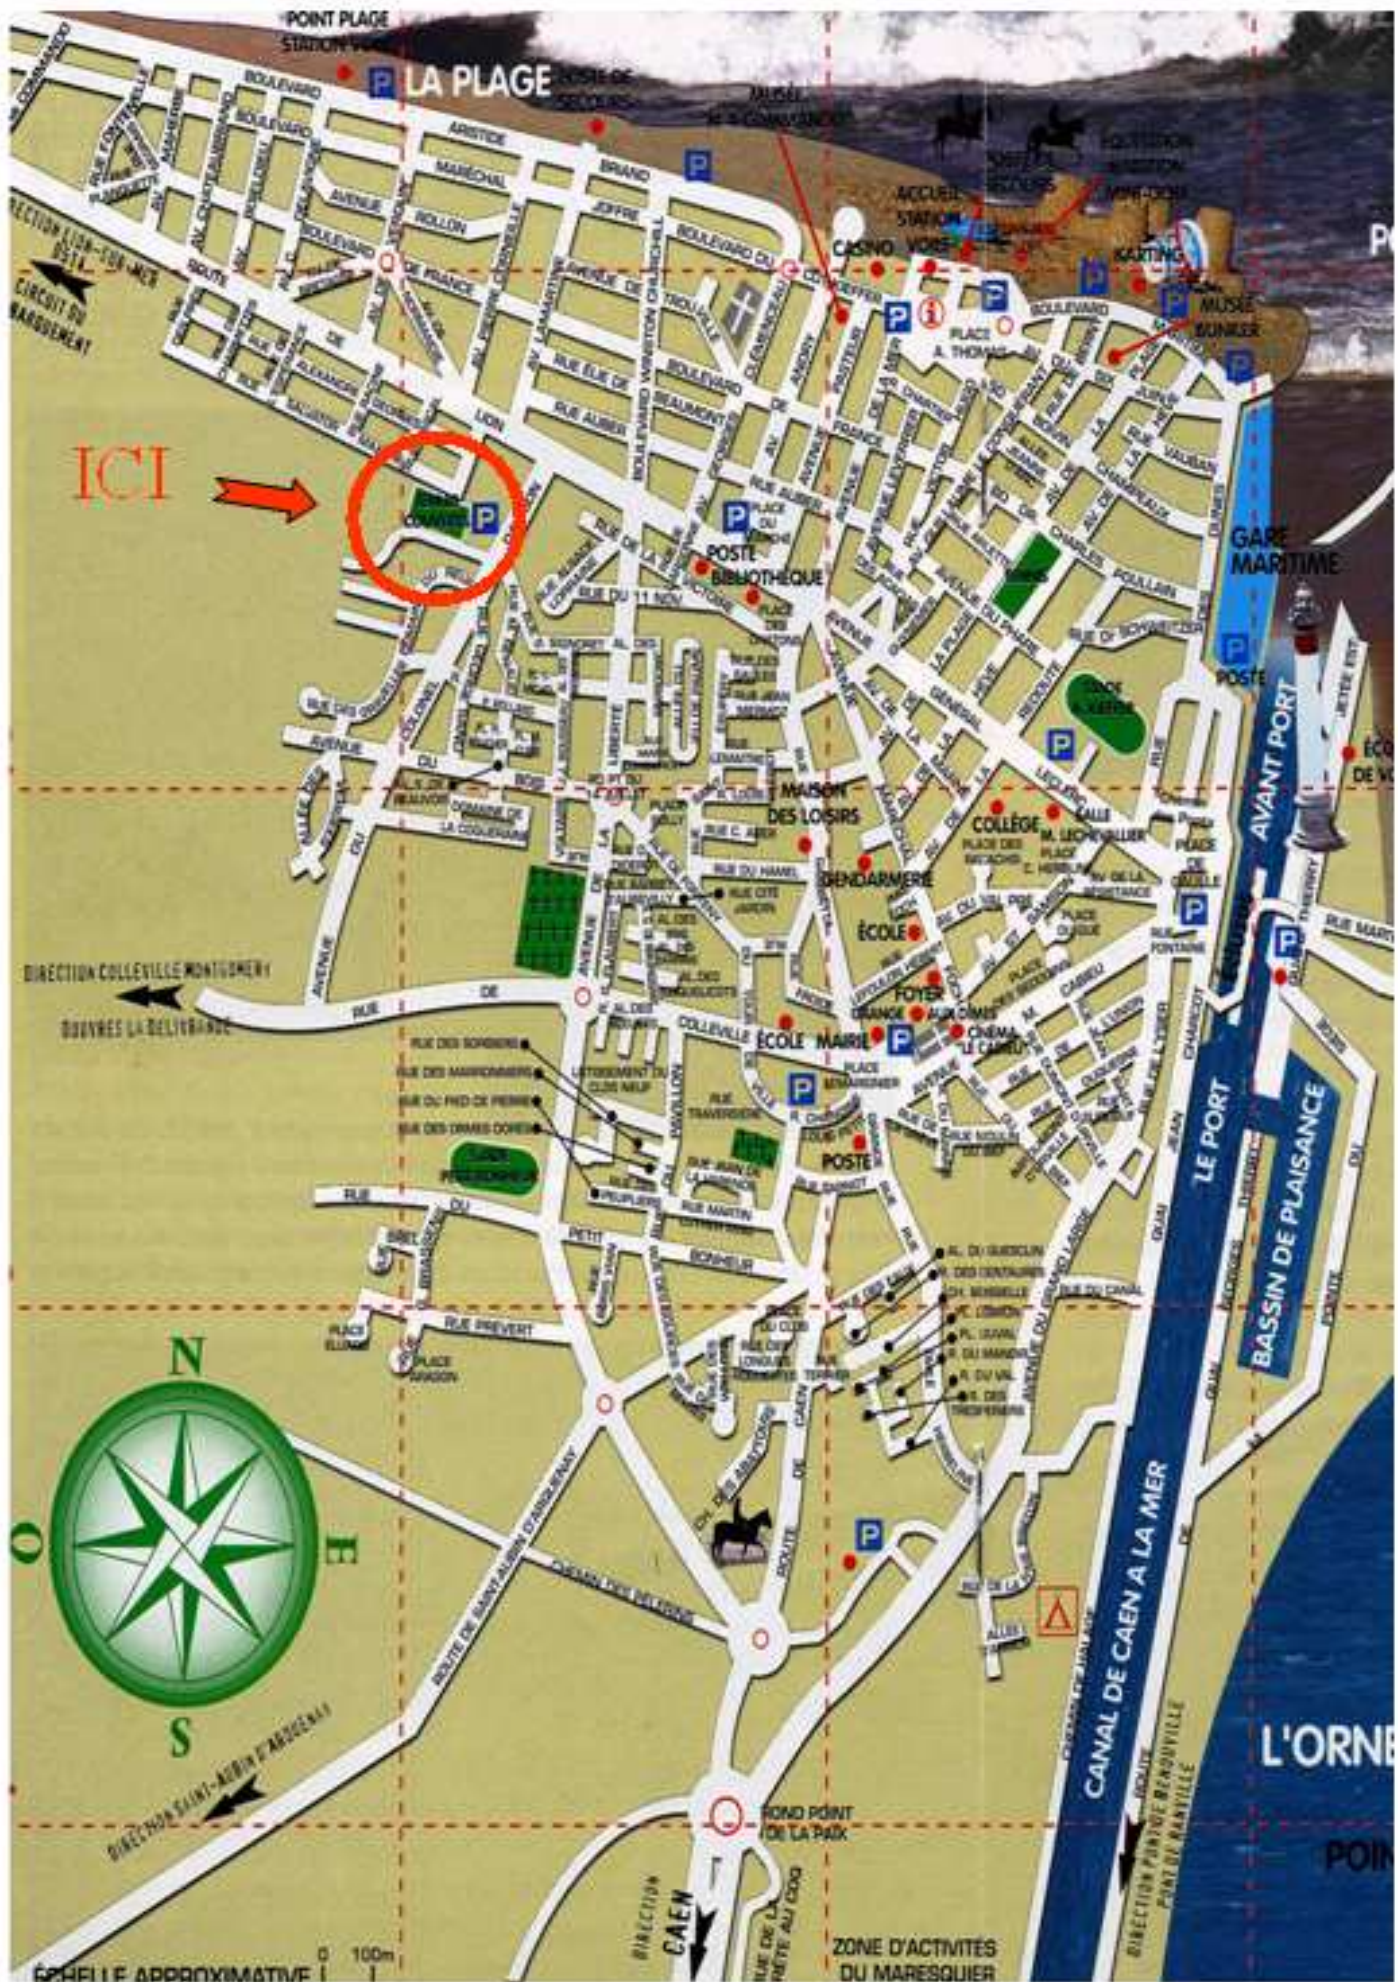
POINT PLAGE STATION VOILE

LA PLAGE

POSTE DE SECOURS

MUSÉE N°4 COMMANDO

POSTE DE SECOURS

ÉQUITATION

ACCUEIL STATION VOILE

CASINO

KARTING

MUSÉE BUNKER

PLACE A. THOMAS

BOULEVARD ARISTIDE BRIAND

MARÉCHAL JOFFRE

AVENUE ROLLON

BOULEVARD DE FRANCE

BOULEVARD DU MARÉCHAL WINSTON CHURCHILL

AVENUE DE TROUVILLE

RUE ÉLIE DE BEAUMONT

RUE AUBER

DIRECTION LION-SUR-MER OUISTREHAM

CIRCUIT DU DÉBARQUEMENT

ICI

POSTE BIBLIOTHÈQUE

PLACE DU MARCHÉ

RUE DU 11 NOV

GARE MARITIME

POSTE

STADE

AVANT PORT

ÉCOLE DE VOILE

MAISON DES LOISIRS

COLLÈGE

SALLE M. LECHEVALLIER

PLACE DE GAULLE

GENDARMERIE

ÉCOLE

FOYER

GRANGE AUX DÎMES

CINÉMA LE CABIEU

ÉCOLE

MAIRIE

PLACE LEMARIGNIER

POSTE

DIRECTION COLLEVILLE MONTGOMERY

OUVRES LA DÉLIVRANDE

RUE DE COLLEVILLE

RUE DES SORBIERS

RUE DES MARRONNIERS

RUE DU PIED DE PIERRE

RUE DES GRAND CORPS

LOTISSEMENT DU CLOS NEUF

RUE TRAVERSIÈRE

RUE DU PETIT BONHEUR

RUE PRÉVERT

PLACE ELUARD

PLACE ARAGON

AL. DU GUESCLIN

R. DES CENTAURES

RUE DU CANAL

LE PORT

BASSIN DE PLAISANCE

CANAL DE CAEN A LA MER

L'ORNE

CHEMIN DES DÉLIVRANDE

ROUTE DE SAINT-AUBIN D'ARQUENAY

DIRECTION SAINT-AUBIN D'ARQUENAY

ROND POINT DE LA PAIX

DIRECTION CAEN

ZONE D'ACTIVITÉS DU MARESQUIER

DIRECTION PONT DE BÉNOUVILLE PONT DE RANVILLE

N
E
S
O

ÉCHELLE APPROXIMATIVE 0 100m